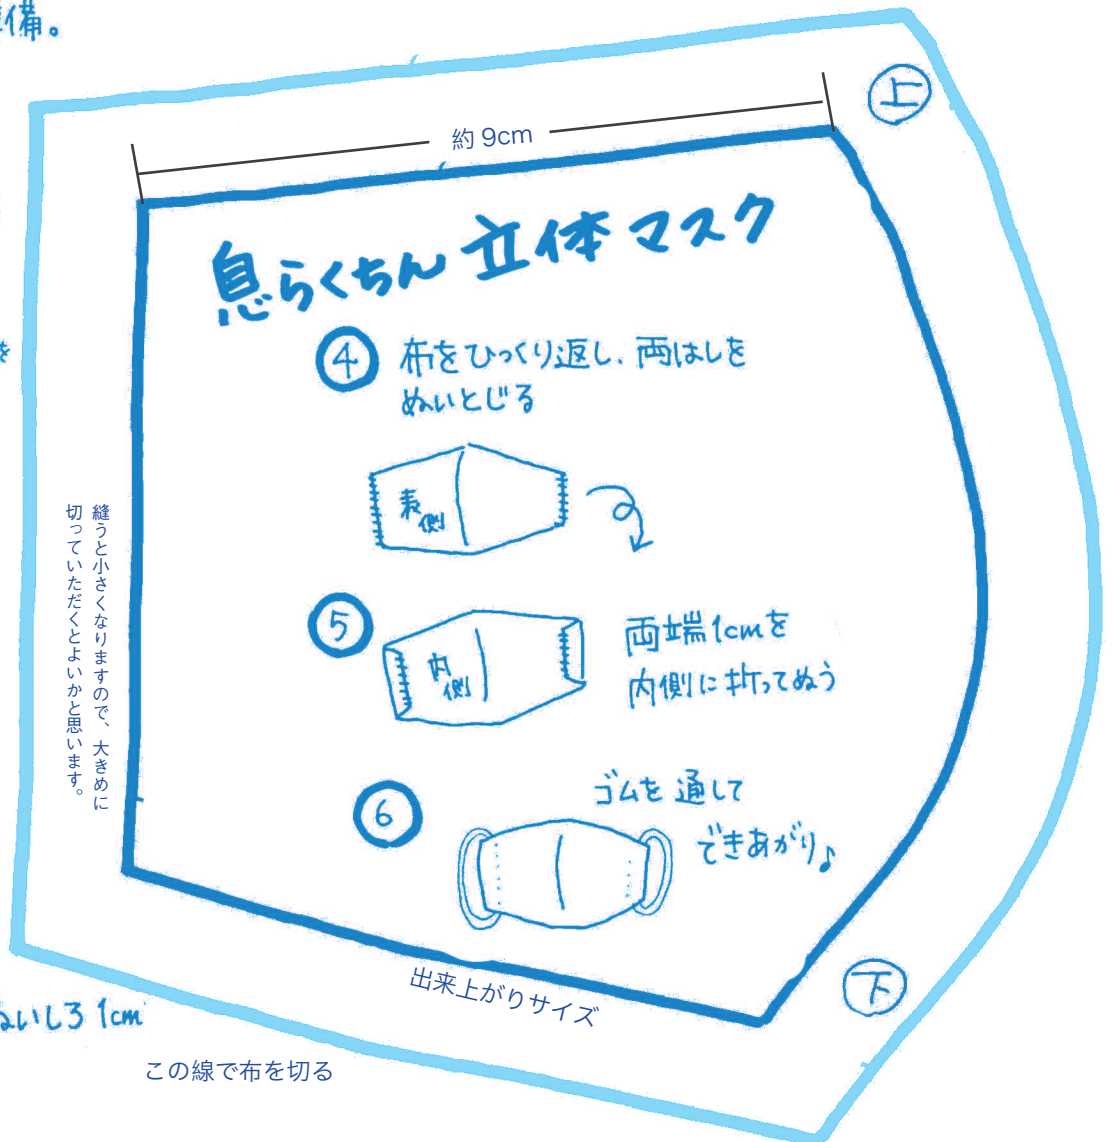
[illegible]備。

上

約 9cm

息らくちん 立体 マスク

④ 布をひっくり返し、両はしをぬいとじる

表側

⑤ 内側

両端1cmを内側に折ってぬう

⑥ ゴムを通してできあがり♪

縫うと小さくなりますので、大きめに切っていただくとよいかと思います。

下

出来上がりサイズ

ぬいしろ 1cm

この線で布を切る